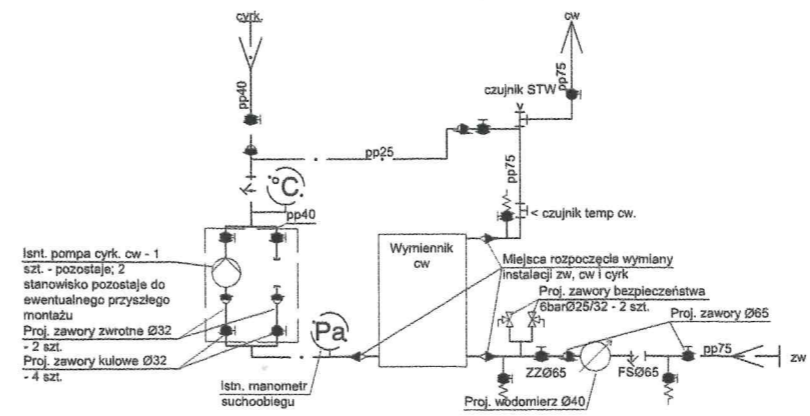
cyrk.

cw

pp40

czujnik STW

pp75

pp25

°C

pp75

< czujnik temp cw.

pp40

Isnt. pompa cyrk. cw - 1 szt. - pozostaje; 2 stanowisko pozostaje do ewentualnego przyszłego montażu

Wymiennik cw

Miejsca rozpoczęcia wymiany instalacji zw, cw i cyrk

Proj. zawory bezpieczeństwa 6barØ25/32 - 2 szt.

Proj. zawory Ø65

Proj. zawory zwrotne Ø32 - 2 szt.

Pa

pp75

zw

Proj. zawory kulowe Ø32 - 4 szt.

ZZØ65

FSØ65

Istn. manometr suchobiegu

Proj. wodomierz Ø40